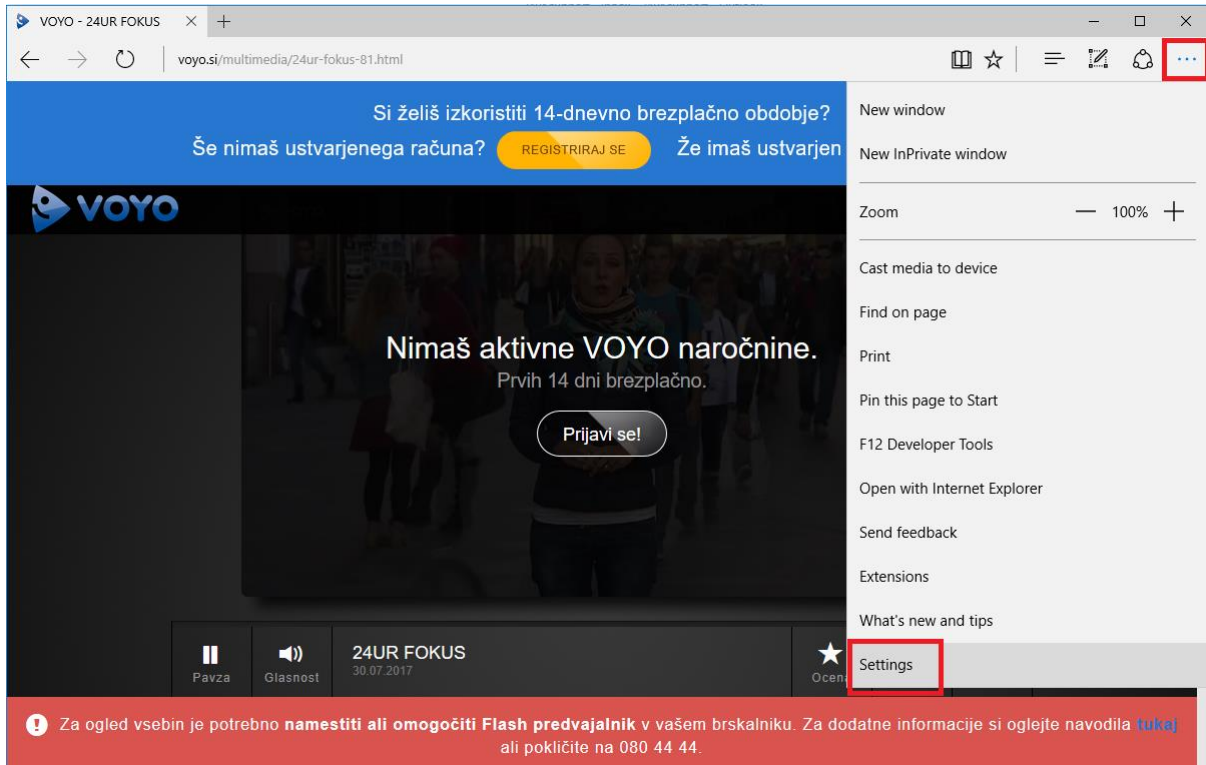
VOYO - 24UR FOKUS

voyo.si/multimedia/24ur-fokus-81.html

Si želiš izkoristiti 14-dnevno brezplačno obdobje?

Še nimaš ustvarjenega računa? REGISTRIRAJ SE Že imaš ustvarjen

VOYO

Nimaš aktivne VOYO naročnine.

Prvih 14 dni brezplačno.

Prijavi se!

Pavza Glasnost 24UR FOKUS 30.07.2017 Ocen

New window

New InPrivate window

Zoom — 100% +

Cast media to device

Find on page

Print

Pin this page to Start

F12 Developer Tools

Open with Internet Explorer

Send feedback

Extensions

What's new and tips

Settings

Za ogled vsebin je potrebno **namestiti ali omogočiti Flash predvajalnik** v vašem brskalniku. Za dodatne informacije si oglejte navodila tukaj ali pokličite na 080 44 44.